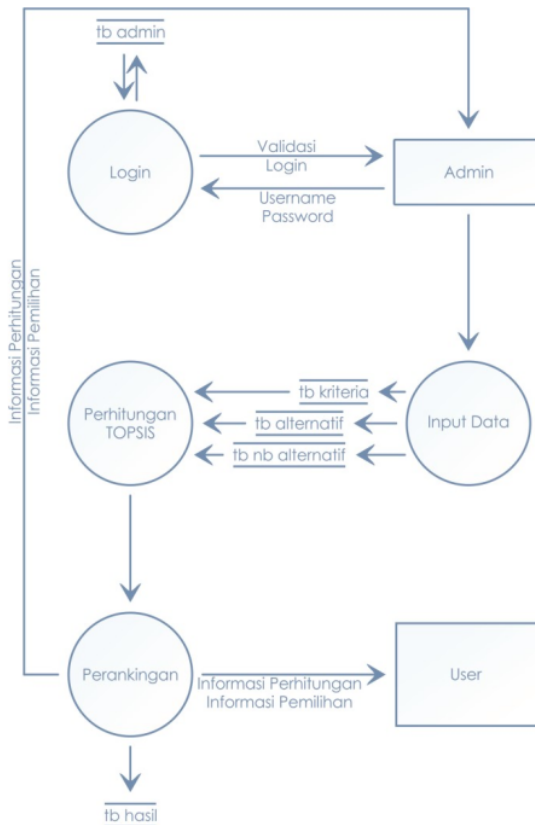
tb admin

Login

Validasi Login

Username Password

Admin

Informasi Perhitungan Informasi Pemilihan

Perhitungan TOPSIS

tb kriteria

tb alternatif

tb nb alternatif

Input Data

Perankingan

Informasi Perhitungan Informasi Pemilihan

User

tb hasil